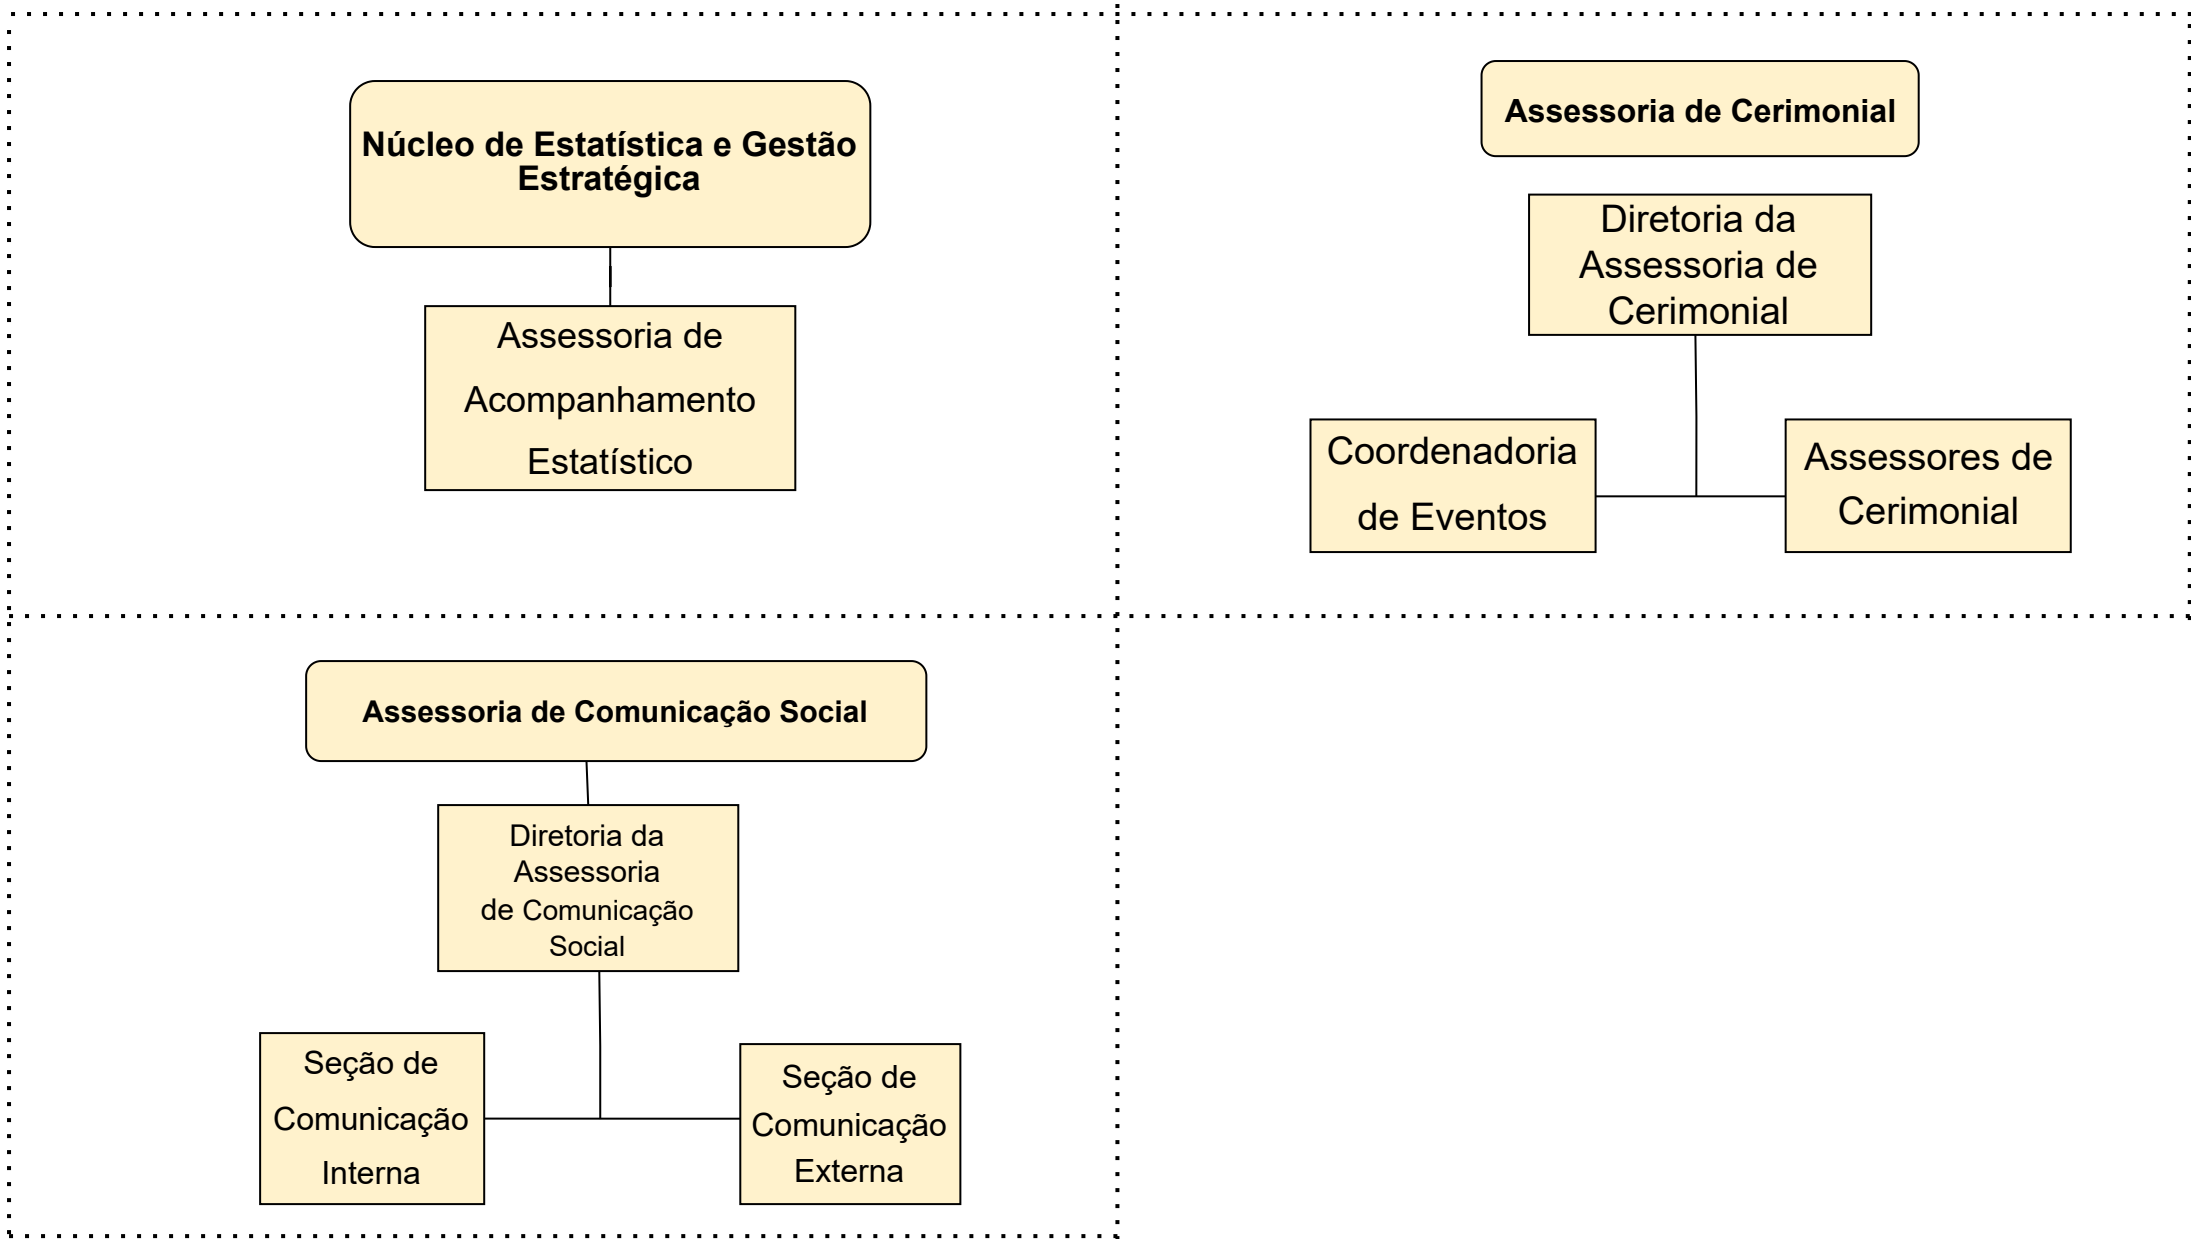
Núcleo de Estatística e Gestão Estratégica

Assessoria de Acompanhamento Estatístico

Assessoria de Cerimonial

Diretoria da Assessoria de Cerimonial

Coordenadoria de Eventos

Assessores de Cerimonial

Assessoria de Comunicação Social

Diretoria da Assessoria de Comunicação Social

Seção de Comunicação Interna

Seção de Comunicação Externa